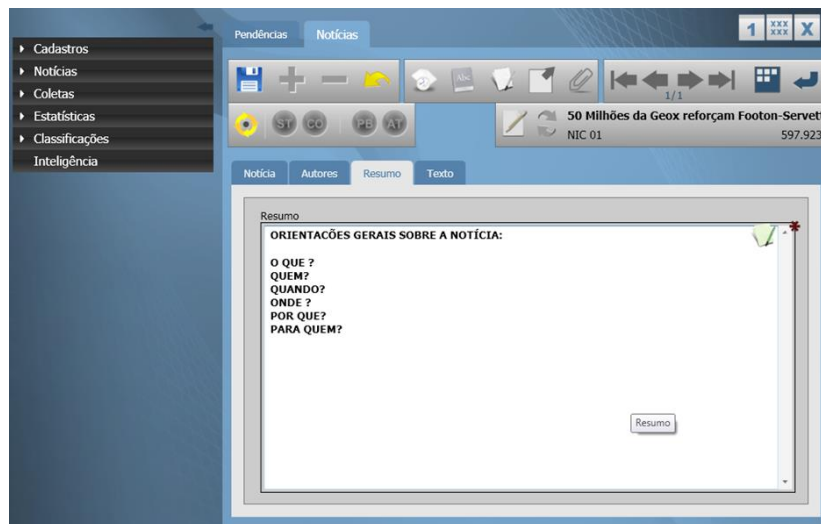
Cadastros
Notícias
Coletas
Estatísticas
Classificações
Inteligência

Pendências Notícias

1 XXX XXX X

1/1

ST CO PB AT

50 Milhões da Geox reforçam Footon-Servet
NIC 01 597.923

Notícia Autores Resumo Texto

Resumo

ORIENTAÇÕES GERAIS SOBRE A NOTÍCIA:

O QUE ?
QUEM?
QUANDO?
ONDE ?
POR QUE?
PARA QUEM?

Resumo